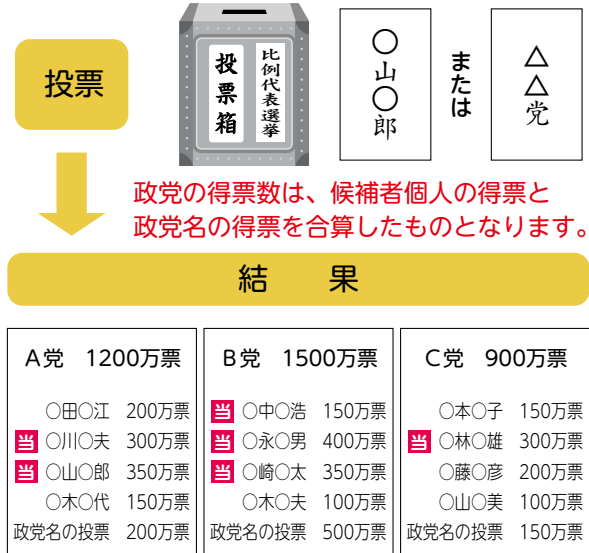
投票

投票箱

比例代表選挙

○山○郎

または

△△党

政党の得票数は、候補者個人の得票と政党名の得票を合算したものとなります。

結　果

A党　1200万票

○田○江　200万票
当 ○川○夫　300万票
当 ○山○郎　350万票
○木○代　150万票
政党名の投票　200万票

B党　1500万票

当 ○中○浩　150万票
当 ○永○男　400万票
当 ○崎○太　350万票
○木○夫　100万票
政党名の投票　500万票

C党　900万票

○本○子　150万票
当 ○林○雄　300万票
○藤○彦　200万票
○山○美　100万票
政党名の投票　150万票